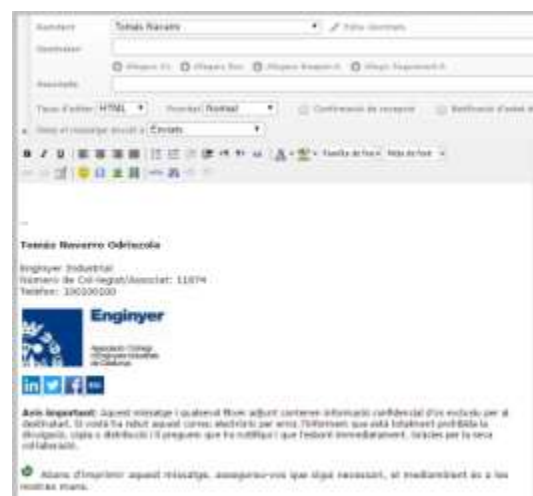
Remitent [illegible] Tomás Navarro

Destinatari

Assumpte

Tipus d'editor HTML Prioritat Normal Confirmació de recepció

Desa el missatge enviat a Enviats

--

Tomás Navarro Odriozola

Enginyer Industrial
Número de Col·legiat/Associat: 11874
Telèfon: 100100100

Enginyer

Associació Col·legi d'Enginyers Industrials de Catalunya

Avís important: Aquest missatge i qualsevol fitxer adjunt contenen informació confidencial d'ús exclusiu per al destinatari. Si vostè ha rebut aquest correu electrònic per error, l'informem que està totalment prohibida la divulgació, còpia o distribució i li preguem que ho notifiqui i que l'esborri immediatament. Gràcies per la seva col·laboració.

Abans d'imprimir aquest missatge, assegureu-vos que sigui necessari, el mediambient és a les nostres mans.